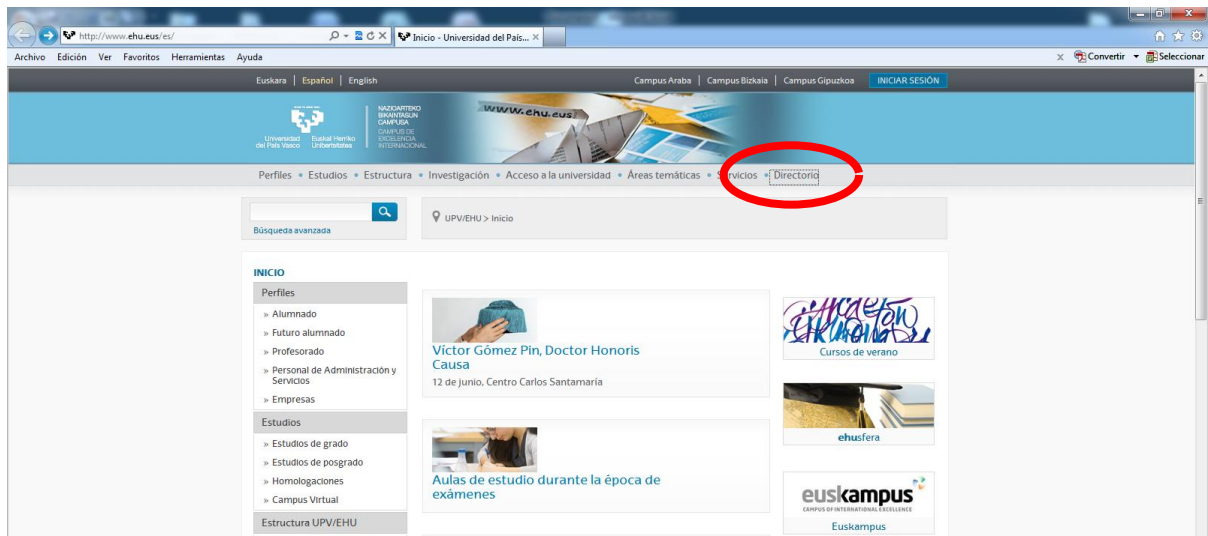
http://www.ehu.eus/es/
Inicio - Universidad del País...

Archivo Edición Ver Favoritos Herramientas Ayuda

Convertir Seleccionar

Euskara | Español | English

Campus Araba | Campus Bizkaia | Campus Gipuzkoa INICIAR SESIÓN

Universidad del País Vasco Euskal Herriko Unibertsitatea

NAZIOARTEKO BIKAINTASUN CAMPUSA
CAMPUS DE EXCELENCIA INTERNACIONAL

www.ehu.eus

Perfiles • Estudios • Estructura • Investigación • Acceso a la universidad • Áreas temáticas • Servicios • Directorio

Búsqueda avanzada

UPV/EHU > Inicio

INICIO

Perfiles
» Alumnado
» Futuro alumnado
» Profesorado
» Personal de Administración y Servicios
» Empresas

Estudios
» Estudios de grado
» Estudios de posgrado
» Homologaciones
» Campus Virtual

Estructura UPV/EHU

Víctor Gómez Pin, Doctor Honoris Causa
12 de junio, Centro Carlos Santamaría

Aulas de estudio durante la época de exámenes

Cursos de verano

ehusfera

euskampus
CAMPUS OF INTERNATIONAL EXCELLENCE
Euskampus